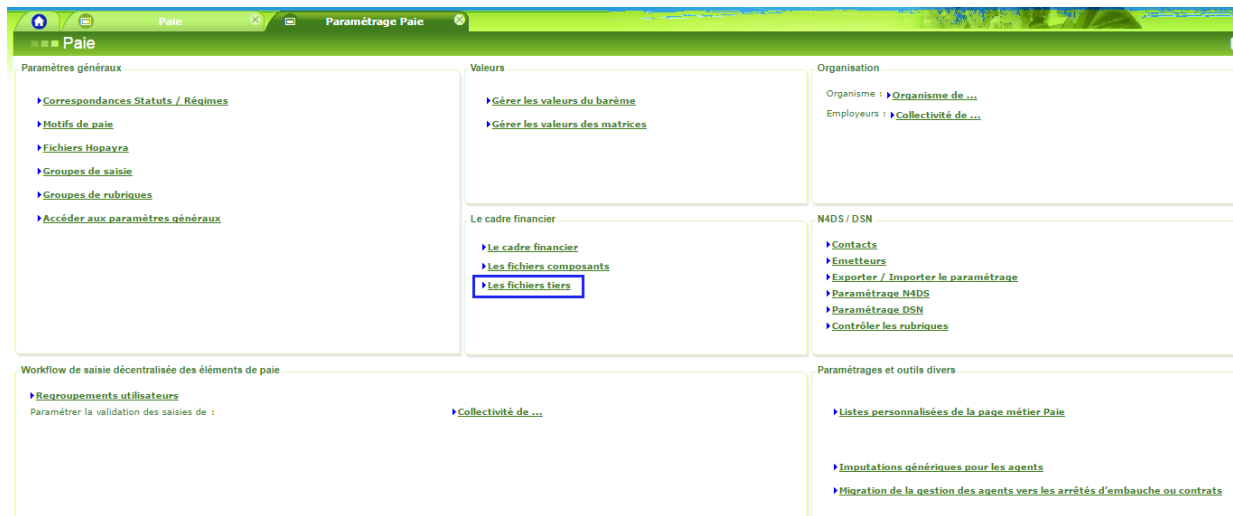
Paie

Paramétrage Paie

Paie

Paramètres généraux

Correspondances Statuts / Régimes

Motifs de paie

Fichiers Hopayra

Groupes de saisie

Groupes de rubriques

Accéder aux paramètres généraux

Valeurs

Gérer les valeurs du barème

Gérer les valeurs des matrices

Organisation

Organisme : Organisme de ...

Employeurs : Collectivité de ...

Le cadre financier

Le cadre financier

Les fichiers composants

Les fichiers tiers

N4DS / DSN

Contacts

Emetteurs

Exporter / Importer le paramétrage

Paramétrage N4DS

Paramétrage DSN

Contrôler les rubriques

Workflow de saisie décentralisée des éléments de paie

Regroupements utilisateurs

Paramétrer la validation des saisies de : Collectivité de ...

Paramétrages et outils divers

Listes personnalisées de la page métier Paie

Imputations génériques pour les agents

Migration de la gestion des agents vers les arrêtés d'embauche ou contrats